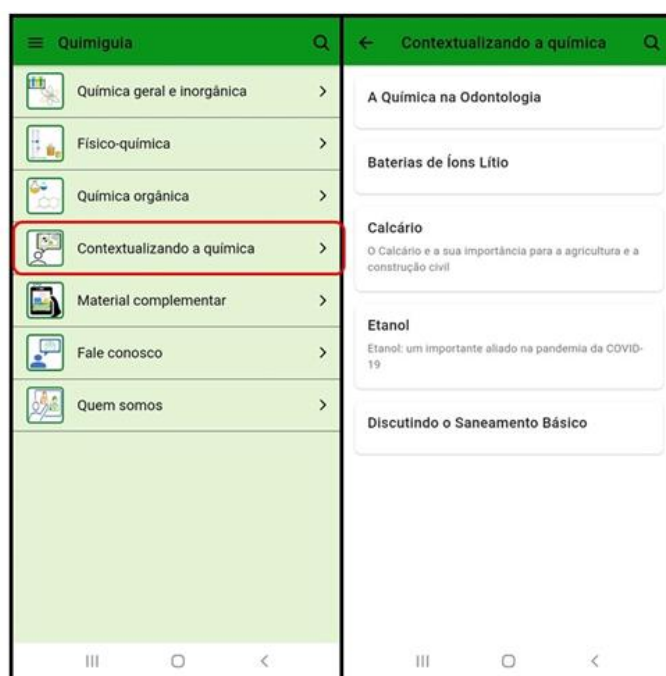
Quimiguia

Química geral e inorgânica

Físico-química

Química orgânica

Contextualizando a química

Material complementar

Fale conosco

Quem somos

Contextualizando a química

A Química na Odontologia

Baterias de Íons Lítio

Calcário

O Calcário e a sua importância para a agricultura e a construção civil

Etanol

Etanol: um importante aliado na pandemia da COVID-19

Discutindo o Saneamento Básico